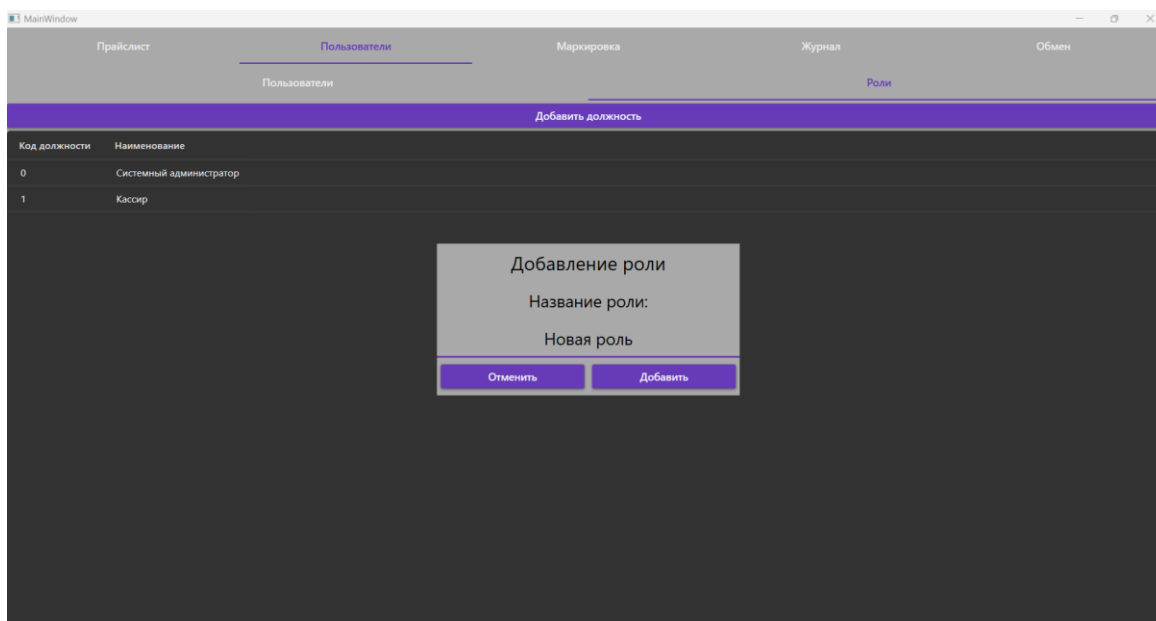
MainWindow

Прайслист Пользователи Маркировка Журнал Обмен

Пользователи Роли

Добавить должность

| Код должности | Наименование |
|---|---|
| 0 | Системный администратор |
| 1 | Кассир |

Добавление роли

Название роли:

Новая роль

Отменить Добавить